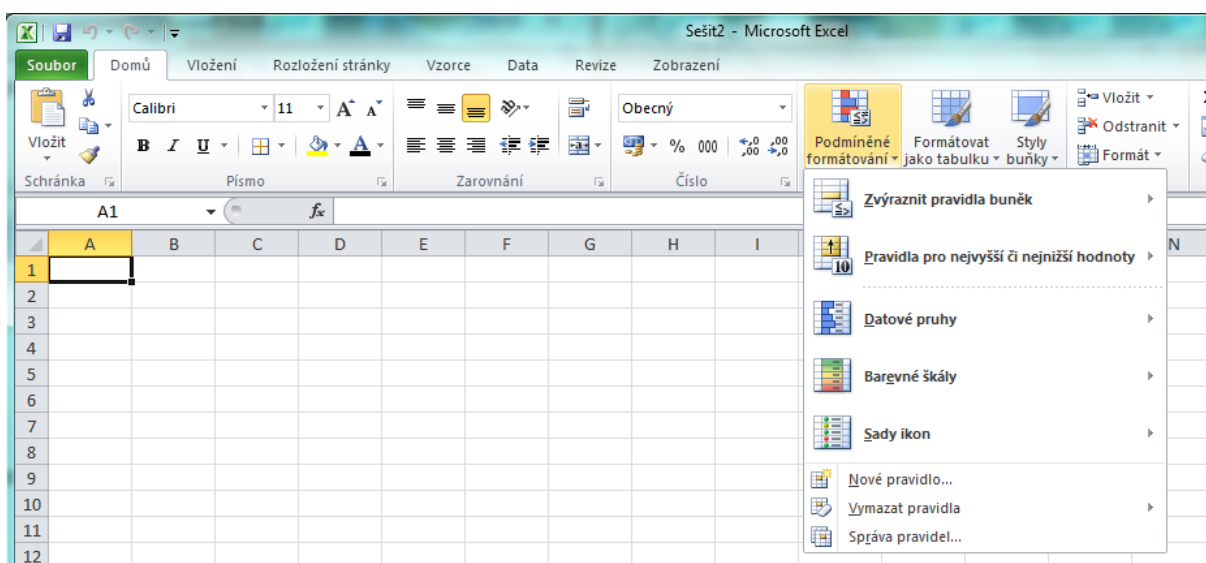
Sešit2 - Microsoft Excel

Soubor | Domů | Vložení | Rozložení stránky | Vzorce | Data | Revize | Zobrazení

Vložit
Schránka

Calibri 11
B I U
Písmo

Zarovnání

Obecný
% 000
Číslo

Podmíněné formátování
Formátovat jako tabulku
Styly buňky

Vložit
Odstranit
Formát

A1
$f_x$

A B C D E F G H I N
1
2
3
4
5
6
7
8
9
10
11
12

Zvýraznit pravidla buněk
Pravidla pro nejvyšší či nejnižší hodnoty
10
Datové pruhy
Barevné škály
Sady ikon
Nové pravidlo...
Vymazat pravidla
Správa pravidel...